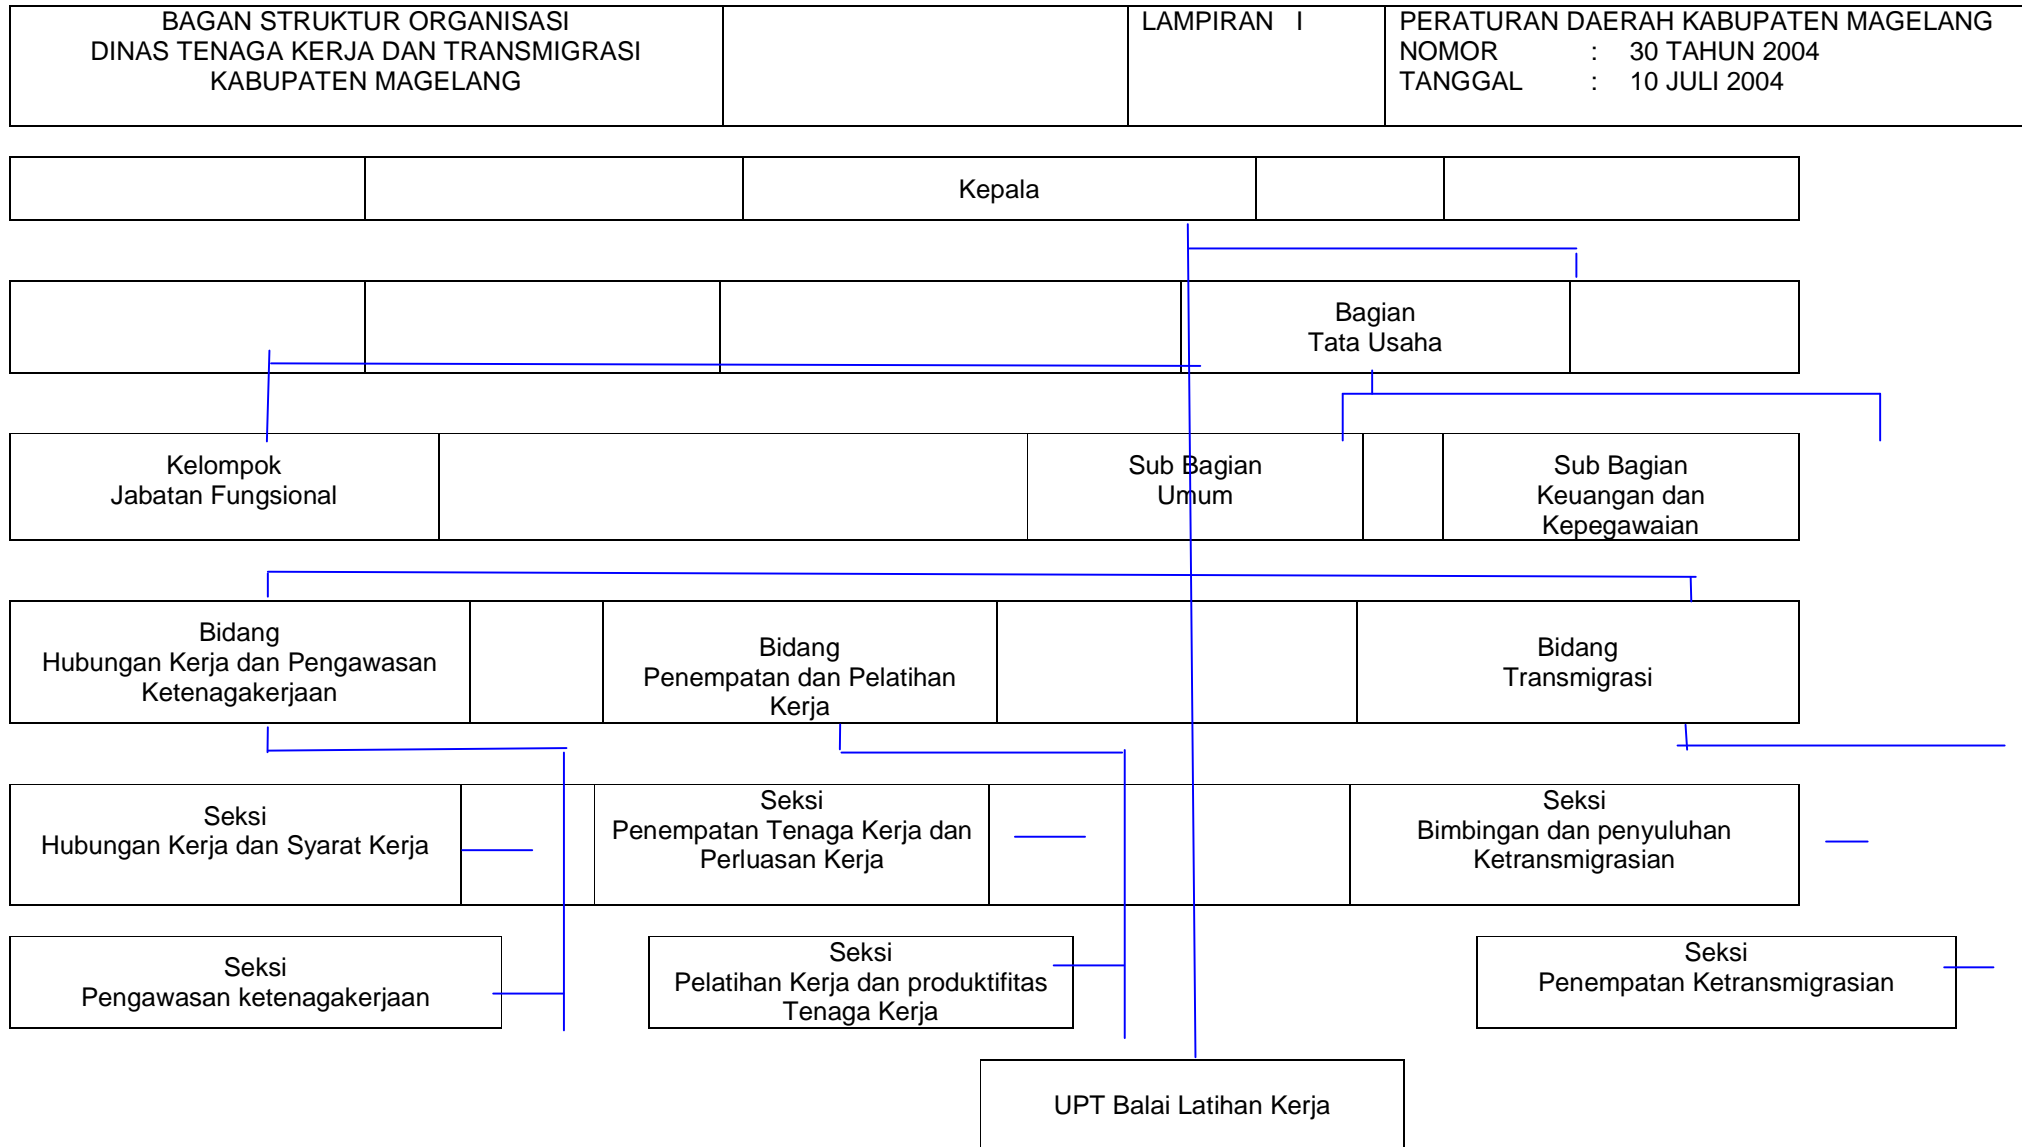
BAGAN STRUKTUR ORGANISASI
DINAS TENAGA KERJA DAN TRANSMIGRASI
KABUPATEN MAGELANG

LAMPIRAN I

PERATURAN DAERAH KABUPATEN MAGELANG
NOMOR : 30 TAHUN 2004
TANGGAL : 10 JULI 2004

Kepala

Bagian
Tata Usaha

Kelompok
Jabatan Fungsional

Sub Bagian
Umum

Sub Bagian
Keuangan dan
Kepegawaian

Bidang
Hubungan Kerja dan Pengawasan
Ketenagakerjaan

Bidang
Penempatan dan Pelatihan
Kerja

Bidang
Transmigrasi

Seksi
Hubungan Kerja dan Syarat Kerja

Seksi
Penempatan Tenaga Kerja dan
Perluasan Kerja

Seksi
Bimbingan dan penyuluhan
Ketransmigrasian

Seksi
Pengawasan ketenagakerjaan

Seksi
Pelatihan Kerja dan produktifitas
Tenaga Kerja

Seksi
Penempatan Ketransmigrasian

UPT Balai Latihan Kerja